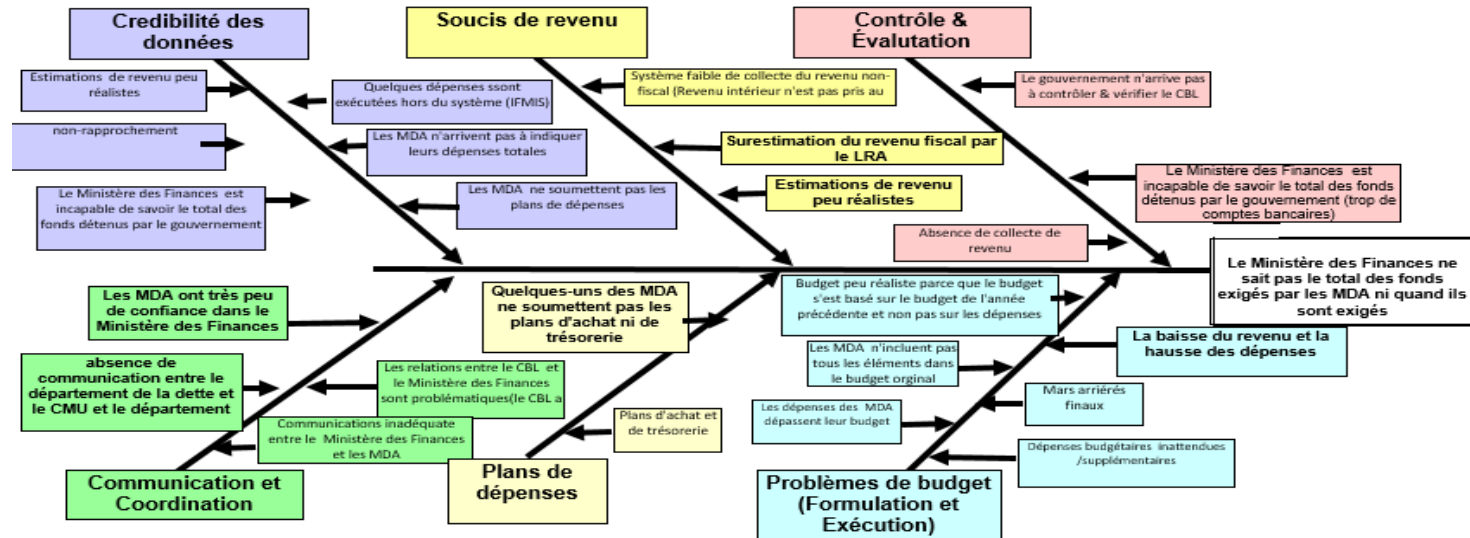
Credibilité des données

Soucis de revenu

Contrôle & Évalutation

Estimations de revenu peu réalistes

Quelques dépenses ssont exécutées hors du système (IFMIS)

Système faible de collecte du revenu non-fiscal (Revenu intérieur n'est pas pris au

Le gouvernement n'arrive pas à contrôler & vérifier le CBL

non-rapprochement

Les MDA n'arrivent pas à indiquer leurs dépenses totales

Surestimation du revenu fiscal par le LRA

Le Ministère des Finances est incapable de savoir le total des fonds détenus par le gouvernement

Les MDA ne soumettent pas les plans de dépenses

Estimations de revenu peu réalistes

Le Ministère des Finances est incapable de savoir le total des fonds détenus par le gouvernement (trop de comptes bancaires)

Absence de collecte de revenu

Le Ministère des Finances ne sait pas le total des fonds exigés par les MDA ni quand ils sont exigés

Les MDA ont très peu de confiance dans le Ministère des Finances

Quelques-uns des MDA ne soumettent pas les plans d'achat ni de trésorerie

Budget peu réaliste parce que le budget s'est basé sur le budget de l'année précédente et non pas sur les dépenses

La baisse du revenu et la hausse des dépenses

absence de communication entre le département de la dette et le CMU et le département

Les relations entre le CBL et le Ministère des Finances sont problématiques(le CBL a

Les MDA n'incluent pas tous les éléments dans le budget orginal

Mars arriérés finaux

Communications inadéquate entre le Ministère des Finances et les MDA

Plans d'achat et de trésorerie

Les dépenses des MDA dépassent leur budget

Dépenses budgétaires inattendues /supplémentaires

Communication et Coordination

Plans de dépenses

Problèmes de budget (Formulation et Exécution)